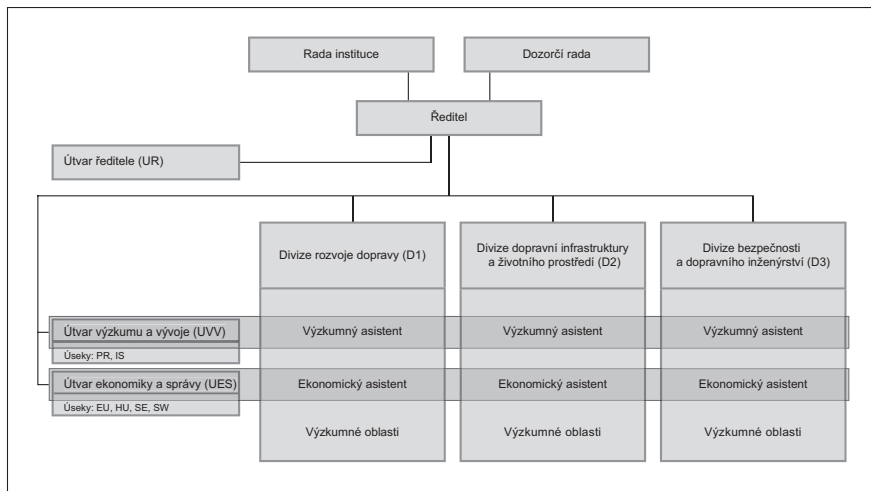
Rada instituce

Dozorčí rada

Ředitel

Útvar ředitele (UR)

Divize rozvoje dopravy (D1)

Divize dopravní infrastruktury a životního prostředí (D2)

Divize bezpečnosti a dopravního inženýrství (D3)

Útvar výzkumu a vývoje (UVV)

Úseky: PR, IS

Výzkumný asistent

Výzkumný asistent

Výzkumný asistent

Útvar ekonomiky a správy (UES)

Úseky: EU, HU, SE, SW

Ekonomický asistent

Ekonomický asistent

Ekonomický asistent

Výzkumné oblasti

Výzkumné oblasti

Výzkumné oblasti